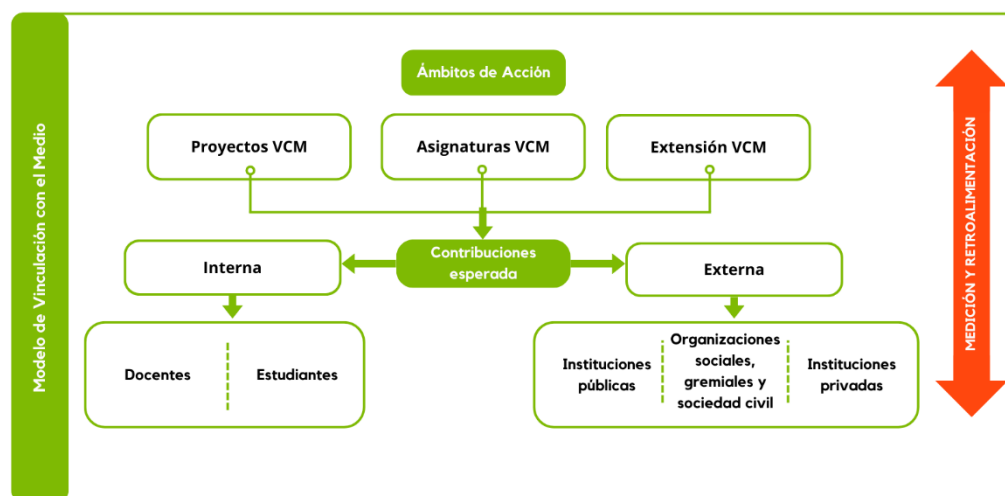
Modelo de Vinculación con el Medio

Ámbitos de Acción

Proyectos VCM

Asignaturas VCM

Extensión VCM

Interna

Contribuciones esperada

Externa

Docentes

Estudiantes

Instituciones públicas

Organizaciones sociales, gremiales y sociedad civil

Instituciones privadas

MEDICIÓN Y RETROALIMENTACIÓN